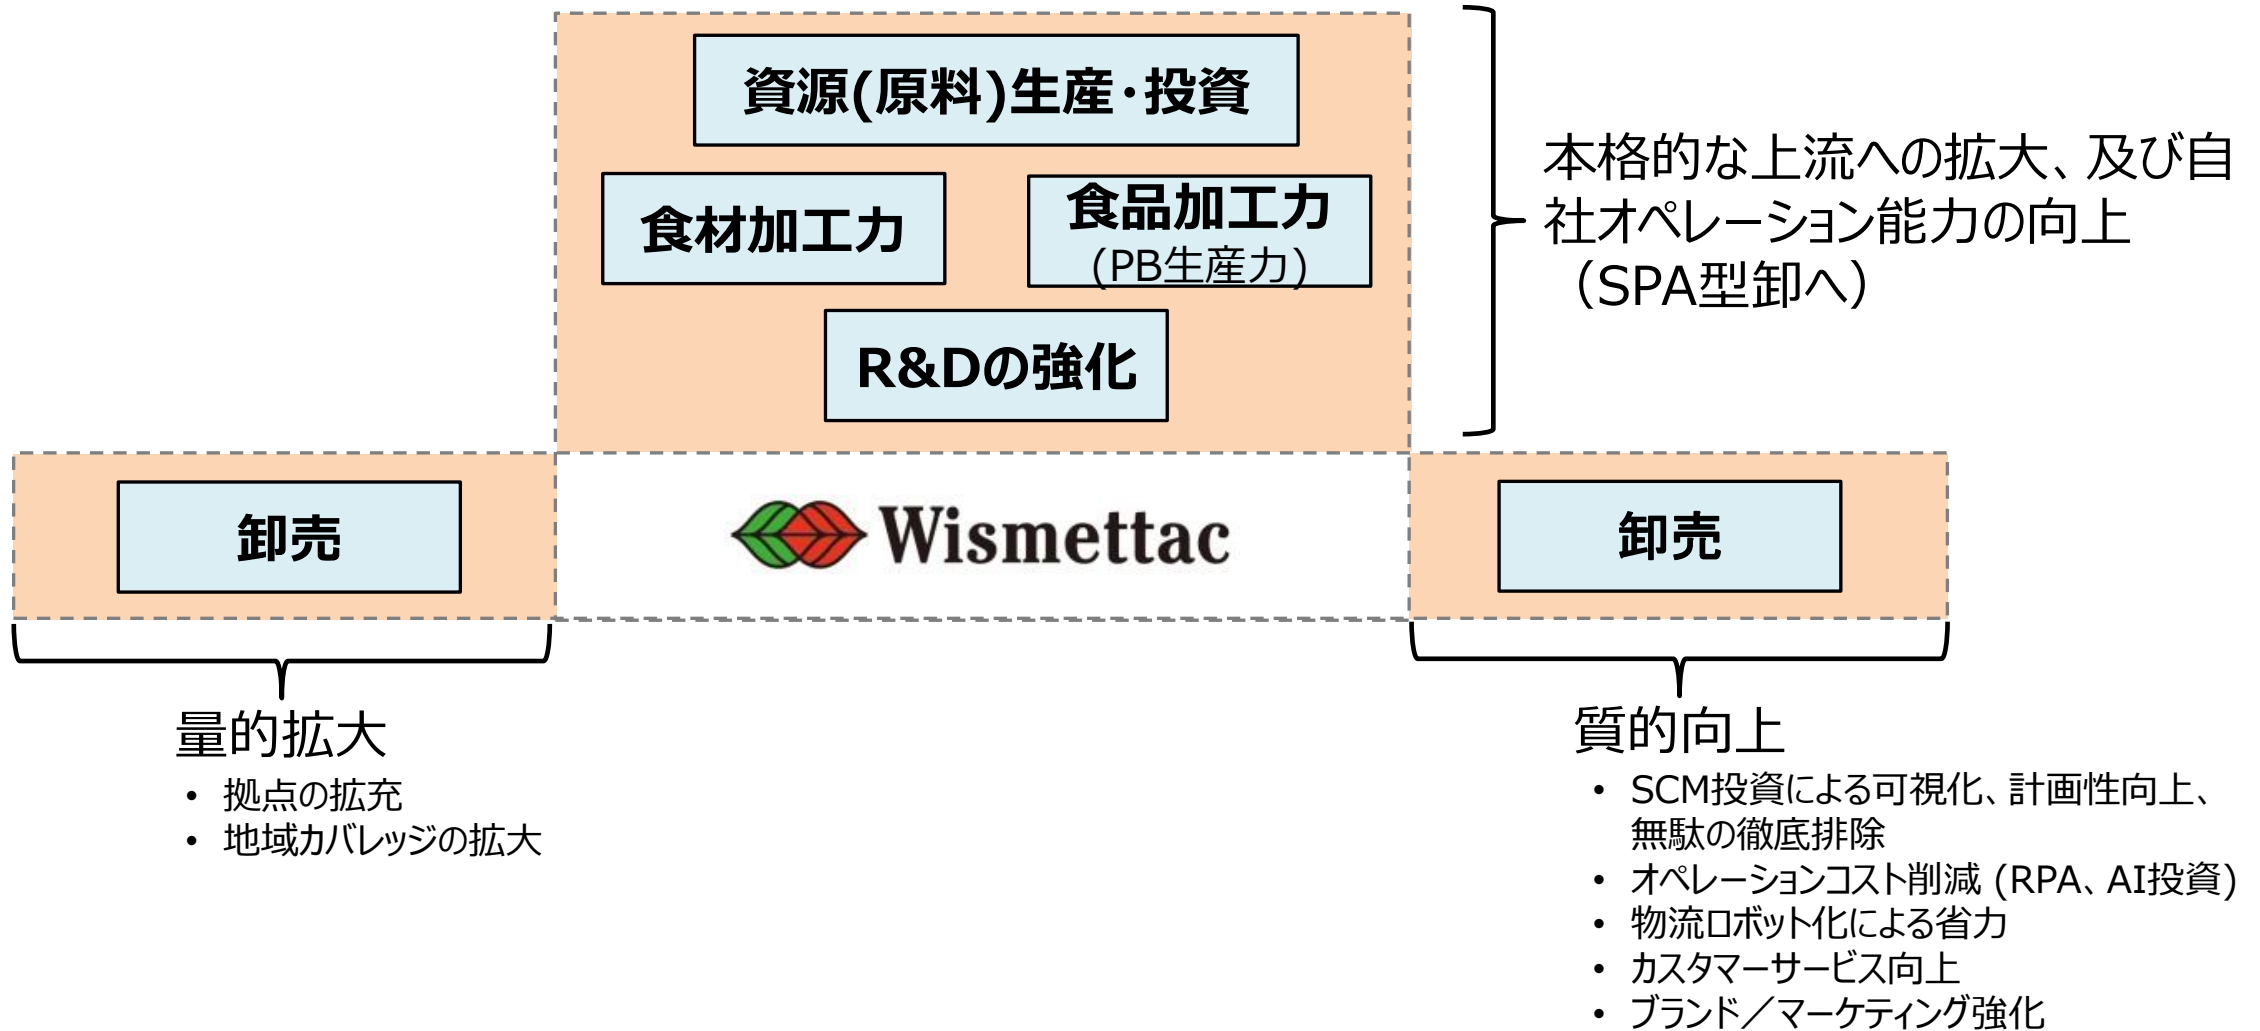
資源(原料)生産・投資

食材加工力

食品加工力
(PB生産力)

R&Dの強化

本格的な上流への拡大、及び自社オペレーション能力の向上
（SPA型卸へ）

卸売

Wismettac

卸売

量的拡大
• 拠点の拡充
• 地域カバレッジの拡大

質的向上
• SCM投資による可視化、計画性向上、無駄の徹底排除
• オペレーションコスト削減 (RPA、AI投資)
• 物流ロボット化による省力
• カスタマーサービス向上
• ブランド／マーケティング強化